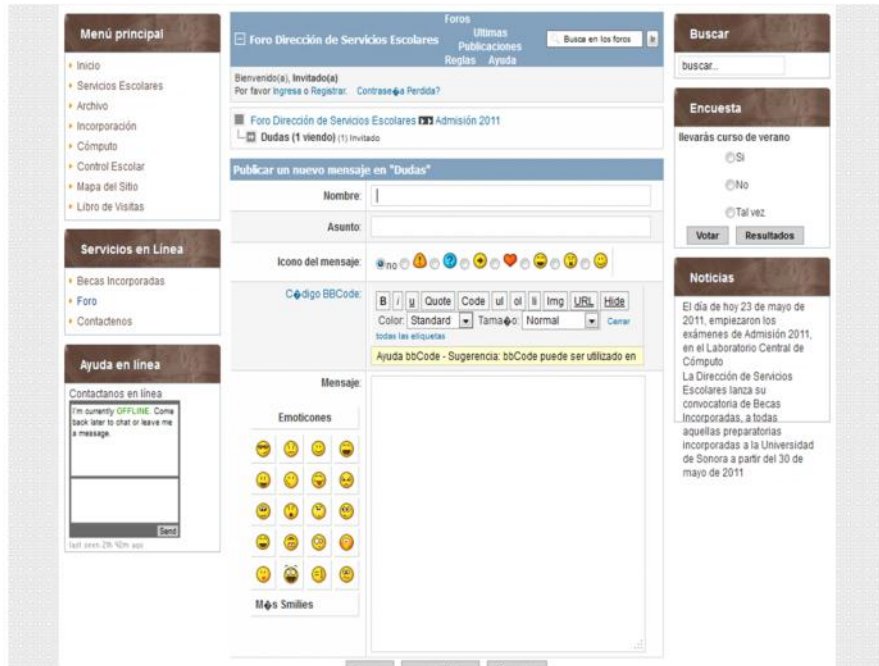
Menú principal

Inicio
Servicios Escolares
Archivo
Incorporación
Cómputo
Control Escolar
Mapa del Sitio
Libro de Visitas

Servicios en Línea

Becas Incorporadas
Foro
Contactenos

Ayuda en línea

Contactanos en línea

I'm currently OFFLINE. Come back later to chat or leave me a message.

Send

last seen 2h 42m ago

Foro Dirección de Servicios Escolares

Foros
Ultimas Publicaciones
Reglas Ayuda

Busca en los foros

Bienvenido(a), Invitado(a)
Por favor Ingresa o Registrar. Contrase�a Perdida?

Foro Dirección de Servicios Escolares Admisión 2011
Dudas (1 viendo) (1) Invitado

Publicar un nuevo mensaje en "Dudas"

Nombre:
Asunto:
Icono del mensaje: no
C�digo BBCode: B i u Quote Code ul ol li Img URL Hide
Color: Standard Tama�o: Normal Cerrar todas las etiquetas
Ayuda bbCode - Sugerencia: bbCode puede ser utilizado en
Mensaje:
Emoticones
M�s Smilies

Buscar

buscar...

Encuesta

llevarás curso de verano
Si
No
Tal vez
Votar Resultados

Noticias

El día de hoy 23 de mayo de 2011, empiezaron los exámenes de Admisión 2011, en el Laboratorio Central de Cómputo
La Dirección de Servicios Escolares lanza su convocatoria de Becas Incorporadas, a todas aquellas preparatorias incorporadas a la Universidad de Sonora a partir del 30 de mayo de 2011